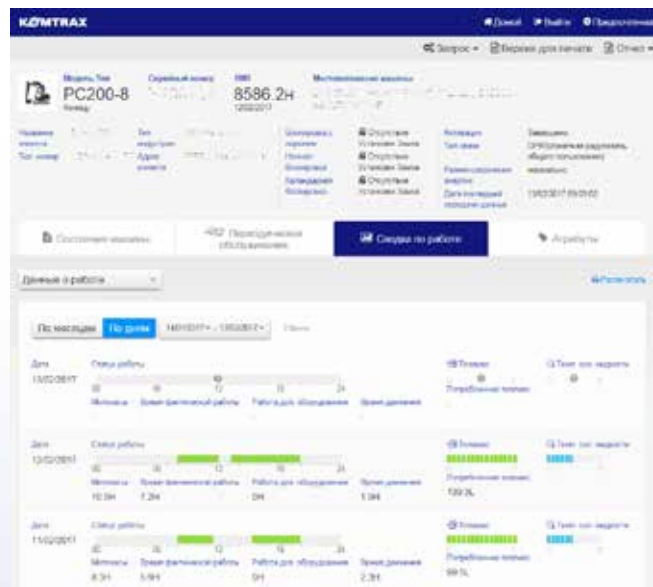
KOMTRAX

Домой Выйти Предпочтения

Запрос Версия для печати Отчет

Модель Тип PC200-8
Серийный номер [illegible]
SMR 8586.2H 12/02/2017
Местоположение машины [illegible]

Название машины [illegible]
Тип модуля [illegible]
Тип номер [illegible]
Адрес клиента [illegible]
Блокировка с задержкой Отсутствие Установки Замка
Помощь блокировки Отсутствие Установки Замка
Таймер блокировки Отсутствие Установки Замка
Активация
Тип связи
Режим резервного энергии
Дата последней передачи данных 13/02/2017 09:05:02
Замещение
Свободная радиосвязь общего пользования
нормальное

Состояние машины
Периодическое обслуживание
Сводка по работе
Атрибуты

Данные о работе

Развернуть

По месяцам По дням 14/01/2017 – 13/02/2017 Поиск

Дата 13/02/2017
Статус работы
00 06 12 18 24
Моточасы
Время фактической работы
Работа доп. оборудования
Время движения
Топливо
Потребленное топливо
Темп. гидр. жидкости

Дата 12/02/2017
Статус работы
00 06 12 18 24
Моточасы 10.3H
Время фактической работы 7.3H
Работа доп. оборудования 0H
Время движения 1.0H
Топливо
Потребленное топливо 139.2L
Темп. гидр. жидкости

Дата 11/02/2017
Статус работы
00 06 12 18 24
Моточасы 8.3H
Время фактической работы 5.9H
Работа доп. оборудования 0H
Время движения 2.3H
Топливо
Потребленное топливо 99.1L
Темп. гидр. жидкости